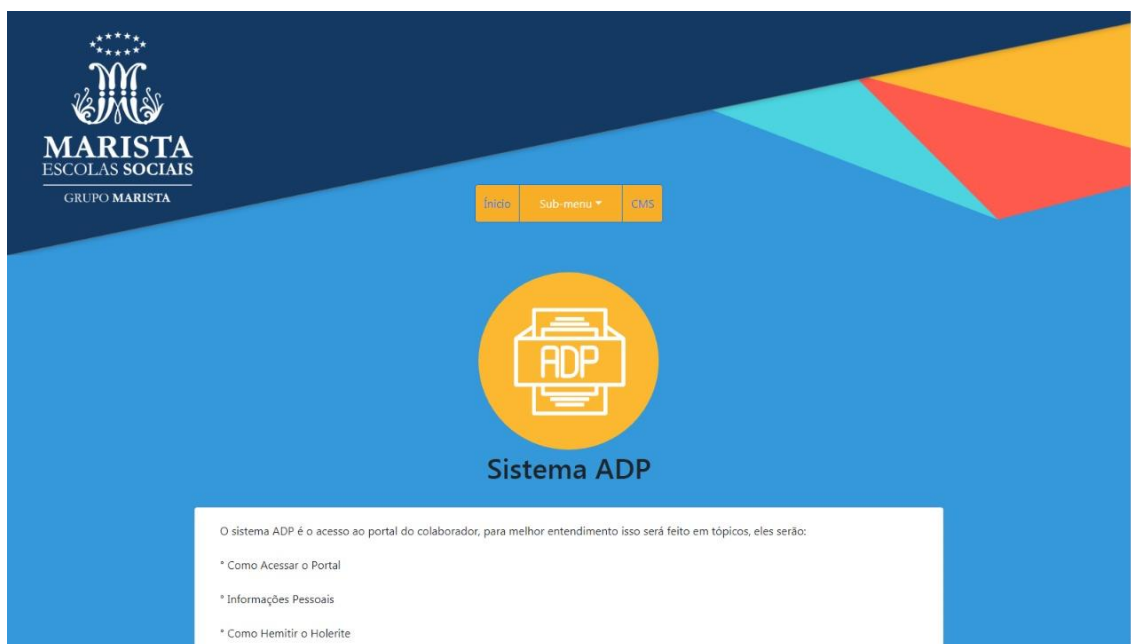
MARISTA
ESCOLAS SOCIAIS
GRUPO MARISTA

Início Sub-menu CMS

ADP

Sistema ADP

O sistema ADP é o acesso ao portal do colaborador, para melhor entendimento isso será feito em tópicos, eles serão:

* Como Acessar o Portal

* Informações Pessoais

* Como Hemitir o Holerite